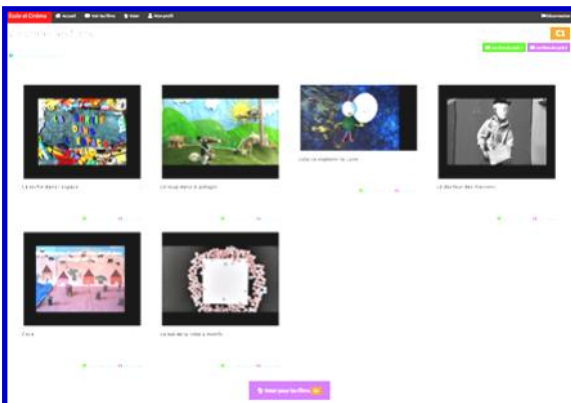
Ecole et Cinéma Accueil Voir les films Voter Mon profil

Déconnexion

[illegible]

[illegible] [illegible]

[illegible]

La sortie dans l'espace

Le loup dans le potager

Lulu va explorer la Lune

Le docteur des marrons

Coco

Le bal de la vieille à monstre

Voter pour les films